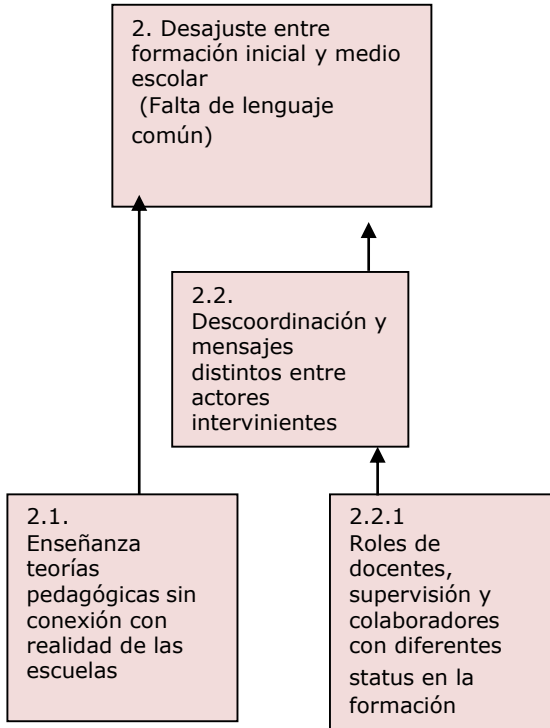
2. Desajuste entre formación inicial y medio escolar
(Falta de lenguaje común)

2.2.
Descoordinación y mensajes distintos entre actores intervinientes

2.1.
Enseñanza teorías pedagógicas sin conexión con realidad de las escuelas

2.2.1
Roles de docentes, supervisión y colaboradores con diferentes status en la formación